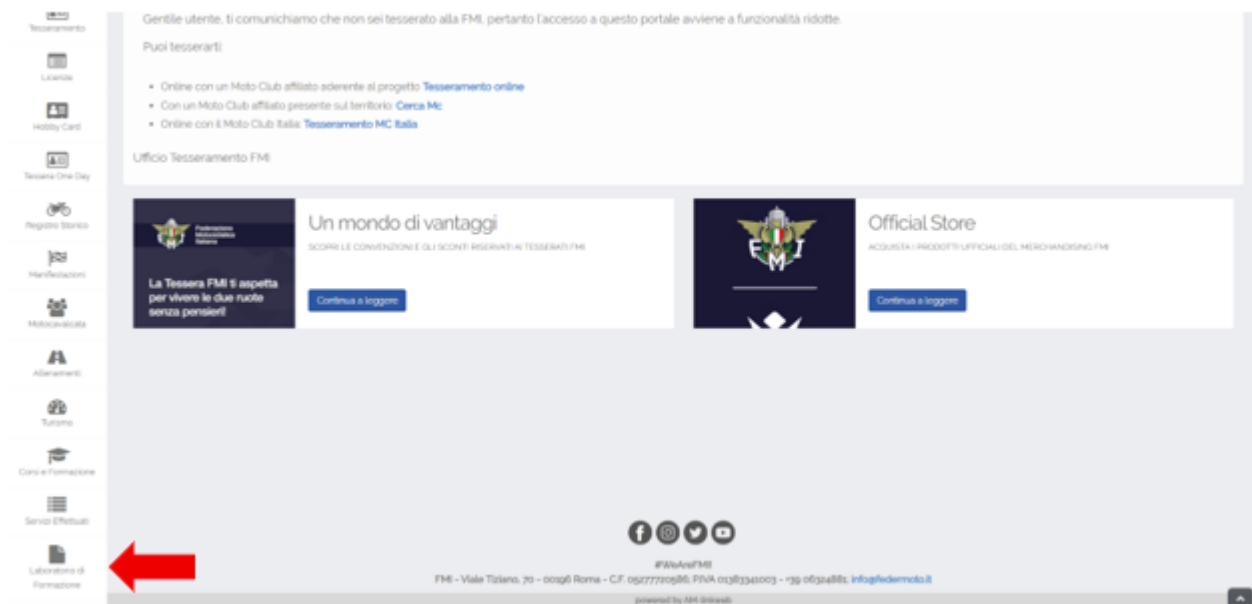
Tesseramento

Licenze

Hobby Card

Tessera One Day

Registro Storico

Manifestazioni

Motocavalcata

Allenamenti

Turismo

Corsi e Formazione

Servizi Effettuati

Laboratorio di Formazione

Gentile utente, ti comunichiamo che non sei tesserato alla FMI, pertanto l'accesso a questo portale avviene a funzionalità ridotte.

Puoi tesserarti

- Online con un Moto Club affiliato aderente al progetto Tesseramento online
- Con un Moto Club affiliato presente sul territorio: Cerca Mc
- Online con il Moto Club Italia: Tesseramento MC Italia

Ufficio Tesseramento FMI

Federazione Motociclistica Italiana

La Tessera FMI ti aspetta per vivere le due ruote senza pensieri!

Un mondo di vantaggi

SCOPRI LE CONVENZIONI E GLI SCONTI RISERVATI AI TESSERATI FMI

Continua a leggere

FMI

Official Store

ACQUISTA I PRODOTTI UFFICIALI DEL MERCHANDISING FMI

Continua a leggere

#WeAreFMI

FMI - Viale Tiziano, 70 - 00196 Roma - C.F. 05277720586; P.IVA 01383341003 - +39 06324881; info@federmoto.it

powered by AM Unixweb